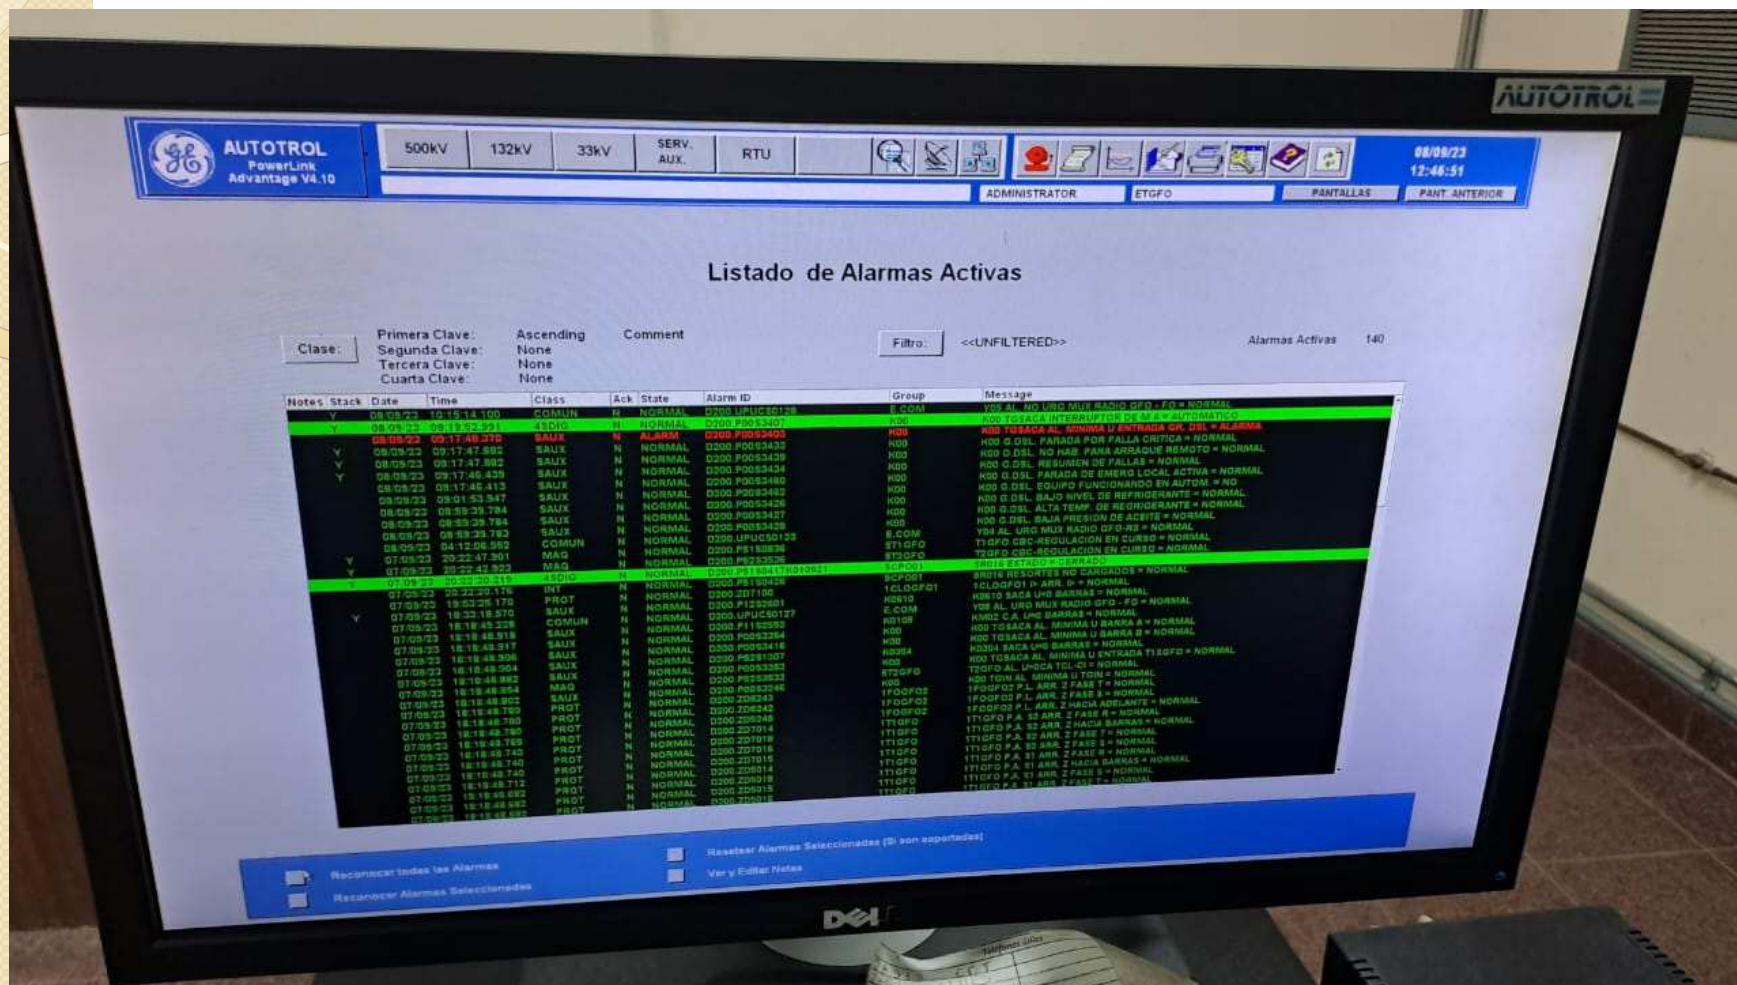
AUTOTROL

AUTOTROL
PowerLink
Advantage V4.10

500kV | 132kV | 33kV | SERV. AUX. | RTU

08/09/23
12:46:51

ADMINISTRATOR | ETGFO | PANTALLAS | PANT. ANTERIOR

Listado de Alarmas Activas

Clase: | Primera Clave: Ascending Comment
Segunda Clave: None
Tercera Clave: None
Cuarta Clave: None

Filtro: <<UNFILTERED>>

Alarmas Activas 140

| Notes | Stack | Date | Time | Class | Ack | State | Alarm ID | Group | Message |
|---|---|---|---|---|---|---|---|---|---|
| | Y | 08/09/23 | 10:15:14.100 | COMUN | N | NORMAL | D200.UPUC50128 | E.COM | Y08 AL. NO URG MUX RADIO GFO - FO = NORMAL |
| | Y | 08/09/23 | 09:19:52.991 | 43DIG | N | NORMAL | D200.P0053407 | K00 | K00 TG SACA INTERRUPTOR DE M.A = AUTOMATICO |
| | | 08/09/23 | 09:17:48.370 | SAUX | N | ALARM | D200.P0053403 | K00 | K00 TG SACA AL. MINIMA U ENTRADA GR. DSL = ALARMA |
| | Y | 08/09/23 | 09:17:47.592 | SAUX | N | NORMAL | D200.P0053433 | K00 | K00 G.DSL. PARADA POR FALLA CRITICA = NORMAL |
| | Y | 08/09/23 | 09:17:47.592 | SAUX | N | NORMAL | D200.P0053439 | K00 | K00 G.DSL. NO HAB. PARA ARRAQUE REMOTO = NORMAL |
| | Y | 08/09/23 | 09:17:46.425 | SAUX | N | NORMAL | D200.P0053434 | K00 | K00 G.DSL. RESUMEN DE FALLAS = NORMAL |
| | | 08/09/23 | 09:17:46.413 | SAUX | N | NORMAL | D200.P0053480 | K00 | K00 G.DSL. PARADA DE EMERG LOCAL ACTIVA = NORMAL |
| | | 08/09/23 | 09:01:53.947 | SAUX | N | NORMAL | D200.P0053482 | K00 | K00 G.DSL. EQUIPO FUNCIONANDO EN AUTOM. = NO |
| | | 08/09/23 | 08:59:39.784 | SAUX | N | NORMAL | D200.P0053426 | K00 | K00 G.DSL. BAJO NIVEL DE REFRIGERANTE = NORMAL |
| | | 08/09/23 | 08:59:39.784 | SAUX | N | NORMAL | D200.P0053427 | K00 | K00 G.DSL. ALTA TEMP. DE REGRIGERANTE = NORMAL |
| | | 08/09/23 | 08:59:39.783 | SAUX | N | NORMAL | D200.P0053428 | K00 | K00 G.DSL. BAJA PRESION DE ACEITE = NORMAL |
| | | 08/09/23 | 04:12:06.562 | COMUN | N | NORMAL | D200.UPUC50123 | E.COM | Y04 AL. URG MUX RADIO GFO-RS = NORMAL |
| | | 07/09/23 | 20:22:47.301 | MAQ | N | NORMAL | D200.PS150836 | ST1GFO | T1GFO CBC-REGULACION EN CURSO = NORMAL |
| | Y | 07/09/23 | 20:22:42.923 | MAQ | N | NORMAL | D200.P0253536 | ST2GFO | T2GFO CBC-REGULACION EN CURSO = NORMAL |
| | Y | 07/09/23 | 20:22:20.219 | 43DIG | N | NORMAL | D200.PS150417 | SCPO01 | SR016 ESTADO = CERRADO |
| | | 07/09/23 | 20:22:20.170 | INT | N | NORMAL | D200.PS150426 | SCPO01 | SR016 RESORTES NO CARGADOS = NORMAL |
| | | 07/09/23 | 19:52:18.570 | PROT | N | NORMAL | D200.Z07100 | 1CLOGFO1 | 1CLOGFO1 P. ARR. = NORMAL |
| | | 07/09/23 | 19:53:25.170 | SAUX | N | NORMAL | D200.P1252601 | K0610 | K0610 SACA U<B BARRAS = NORMAL |
| | Y | 07/09/23 | 18:18:45.228 | COMUN | N | NORMAL | D200.UPUC50127 | E.COM | Y08 AL. URG MUX RADIO GFO - FO = NORMAL |
| | | 07/09/23 | 18:18:48.918 | SAUX | N | NORMAL | D200.P1152552 | K0108 | KM02 C.A. U<B BARRAS = NORMAL |
| | | 07/09/23 | 18:18:48.917 | SAUX | N | NORMAL | D200.P0053264 | K00 | K00 TG SACA AL. MINIMA U BARRA A = NORMAL |
| | | 07/09/23 | 18:18:48.906 | SAUX | N | NORMAL | D200.P0053416 | K00 | K00 TG SACA AL. MINIMA U BARRA B = NORMAL |
| | | 07/09/23 | 18:18:48.904 | SAUX | N | NORMAL | D200.P6291307 | K0304 | K0304 SACA U<B BARRAS = NORMAL |
| | | 07/09/23 | 18:18:48.882 | SAUX | N | NORMAL | D200.P0053363 | K00 | K00 TG SACA AL. MINIMA U ENTRADA T1 GFO = NORMAL |
| | | 07/09/23 | 18:18:48.854 | SAUX | N | NORMAL | D200.P0253633 | ST2GFO | T2GFO AL. U<DCA TCL-CI = NORMAL |
| | | 07/09/23 | 18:18:48.802 | MAQ | N | NORMAL | D200.P0053246 | K00 | K00 TGIN AL. MINIMA U TGIN = NORMAL |
| | | 07/09/23 | 18:18:48.780 | SAUX | N | NORMAL | D200.Z06243 | 1FOGFO2 | 1FOGFO2 P.L. ARR. Z FASE T = NORMAL |
| | | 07/09/23 | 18:18:48.780 | PROT | N | NORMAL | D200.Z06242 | 1FOGFO2 | 1FOGFO2 P.L. ARR. Z FASE S = NORMAL |
| | | 07/09/23 | 18:18:48.780 | PROT | N | NORMAL | D200.Z06248 | 1FOGFO2 | 1FOGFO2 P.L. ARR. Z HACIA ADELANTE = NORMAL |
| | | 07/09/23 | 18:18:48.780 | PROT | N | NORMAL | D200.Z07014 | 1T1GFO | 1T1GFO P.A. 52 ARR. Z FASE R = NORMAL |
| | | 07/09/23 | 18:18:48.769 | PROT | N | NORMAL | D200.Z07019 | 1T1GFO | 1T1GFO P.A. 52 ARR. Z HACIA BARRAS = NORMAL |
| | | 07/09/23 | 18:18:48.740 | PROT | N | NORMAL | D200.Z07016 | 1T1GFO | 1T1GFO P.A. 52 ARR. Z FASE T = NORMAL |
| | | 07/09/23 | 18:18:48.740 | PROT | N | NORMAL | D200.Z07015 | 1T1GFO | 1T1GFO P.A. 52 ARR. Z FASE S = NORMAL |
| | | 07/09/23 | 18:18:48.740 | PROT | N | NORMAL | D200.Z05014 | 1T1GFO | 1T1GFO P.A. 51 ARR. Z FASE R = NORMAL |
| | | 07/09/23 | 18:18:48.712 | PROT | N | NORMAL | D200.Z05019 | 1T1GFO | 1T1GFO P.A. 51 ARR. Z HACIA BARRAS = NORMAL |
| | | 07/09/23 | 18:18:48.692 | PROT | N | NORMAL | D200.Z05015 | 1T1GFO | 1T1GFO P.A. 51 ARR. Z FASE S = NORMAL |
| | | 07/09/23 | 18:18:48.692 | PROT | N | NORMAL | D200.Z05016 | 1T1GFO | 1T1GFO P.A. 51 ARR. Z FASE T = NORMAL |

Reconocer todas las Alarmas
Reconocer Alarmas Seleccionadas
Resetear Alarmas Seleccionadas (Si son soportadas)
Ver y Editar Notas

DELL